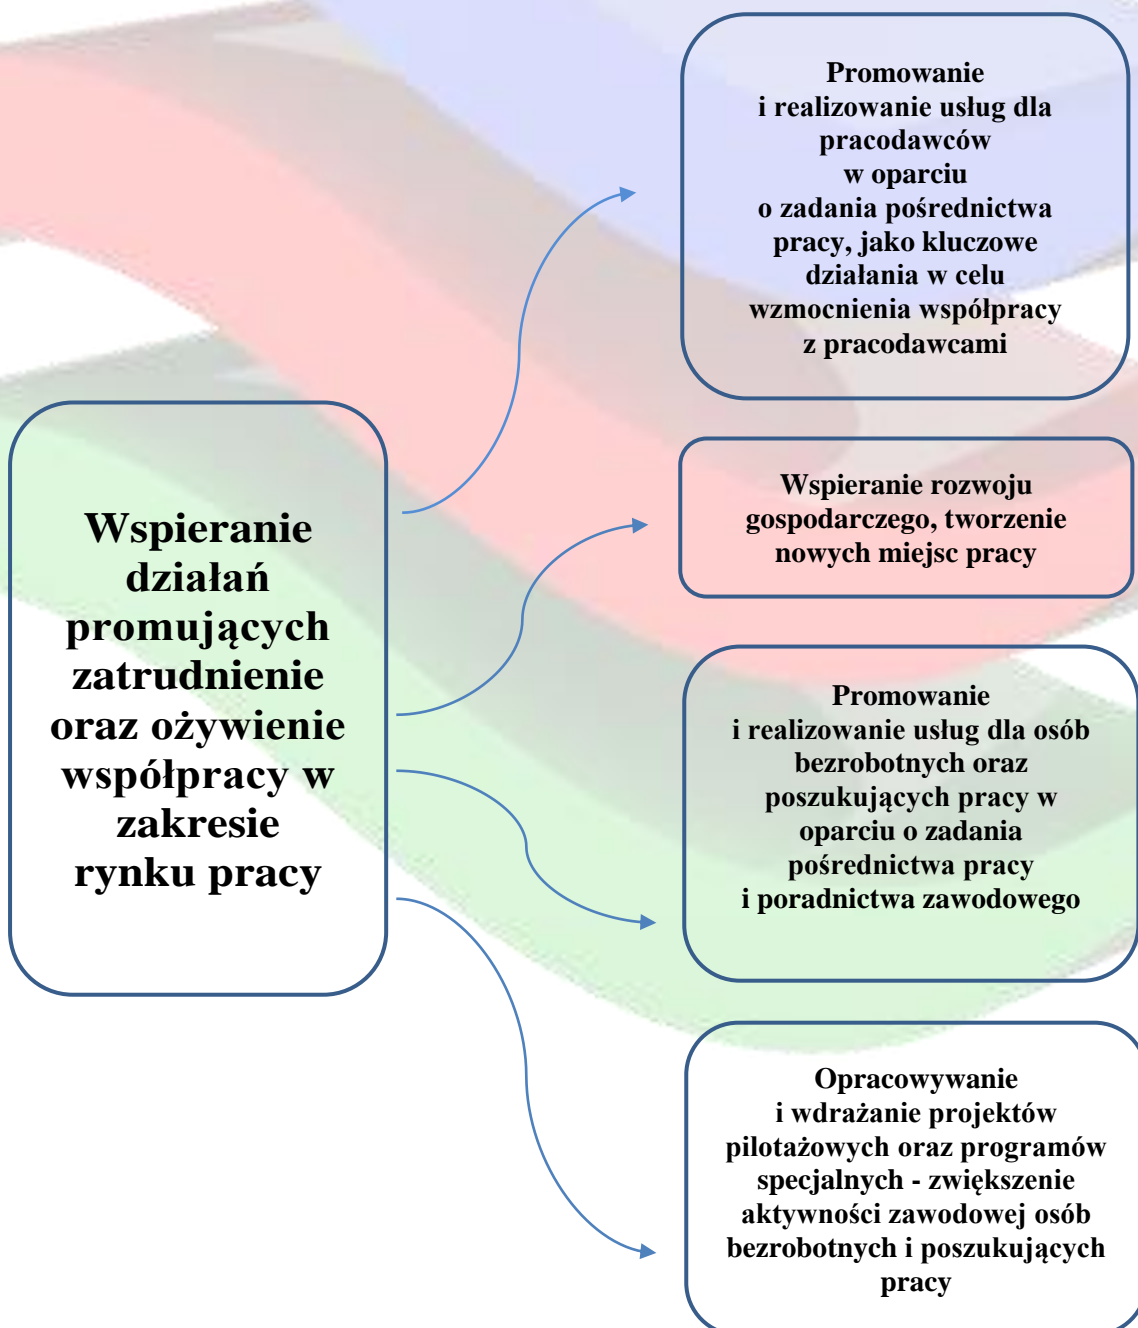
Wspieranie działań promujących zatrudnienie oraz ożywienie współpracy w zakresie rynku pracy

Promowanie i realizowanie usług dla pracodawców w oparciu o zadania pośrednictwa pracy, jako kluczowe działania w celu wzmocnienia współpracy z pracodawcami

Wspieranie rozwoju gospodarczego, tworzenie nowych miejsc pracy

Promowanie i realizowanie usług dla osób bezrobotnych oraz poszukujących pracy w oparciu o zadania pośrednictwa pracy i poradnictwa zawodowego

Opracowywanie i wdrażanie projektów pilotażowych oraz programów specjalnych - zwiększenie aktywności zawodowej osób bezrobotnych i poszukujących pracy